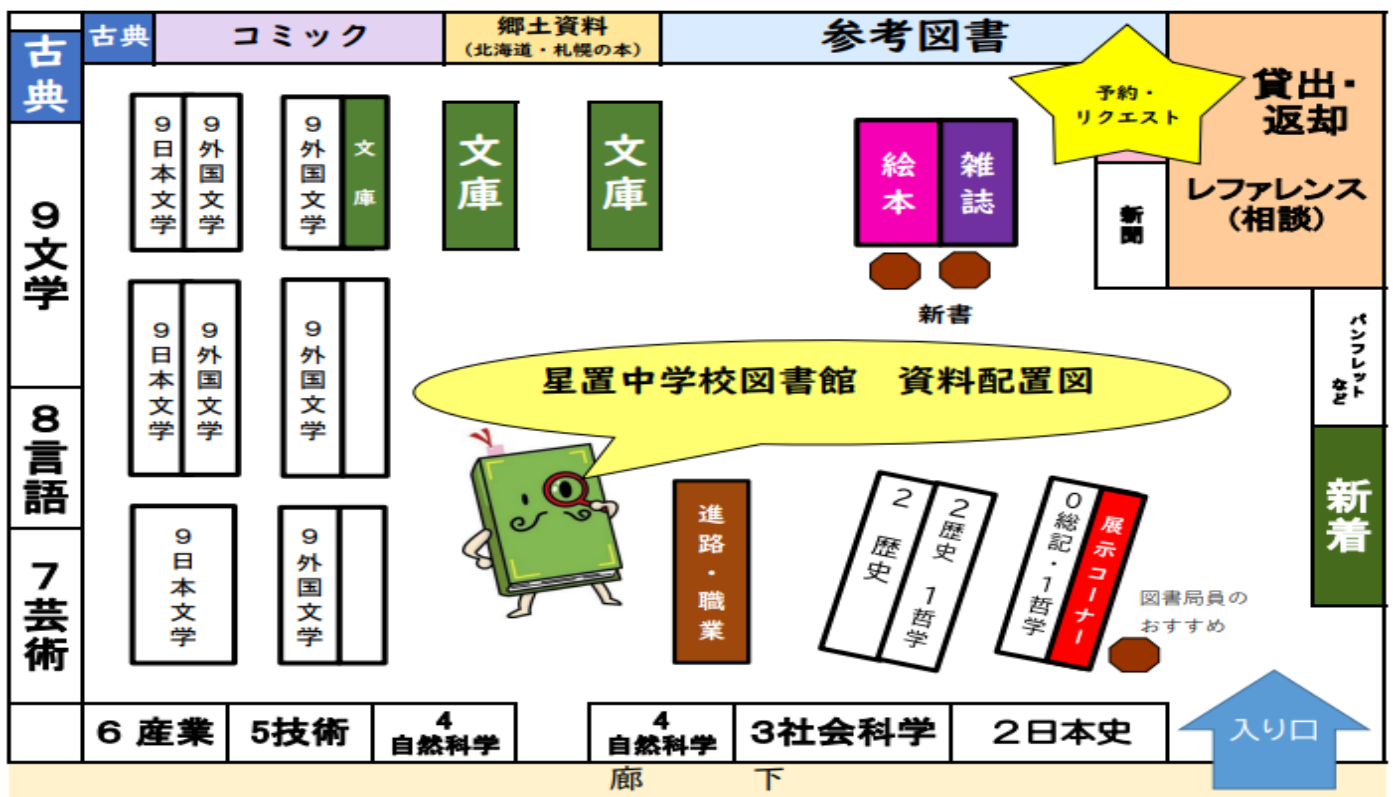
古典

古典 コミック 郷土資料 (北海道・札幌の本) 参考図書

予約・リクエスト

貸出・返却

レファレンス (相談)

新聞

9文学

9日本文学 9外国文学

9外国文学 文庫

文庫

文庫

絵本 雑誌

新書

9日本文学 9外国文学

9外国文学

パンフレットなど

星置中学校図書館　資料配置図

8言語

7芸術

9日本文学

9外国文学

進路・職業

2歴史

2歴史 1哲学

0総記・1哲学

展示コーナー

図書局員のおすすめ

新着

6 産業 5技術 4自然科学 4自然科学 3社会科学 2日本史

入り口

廊　下